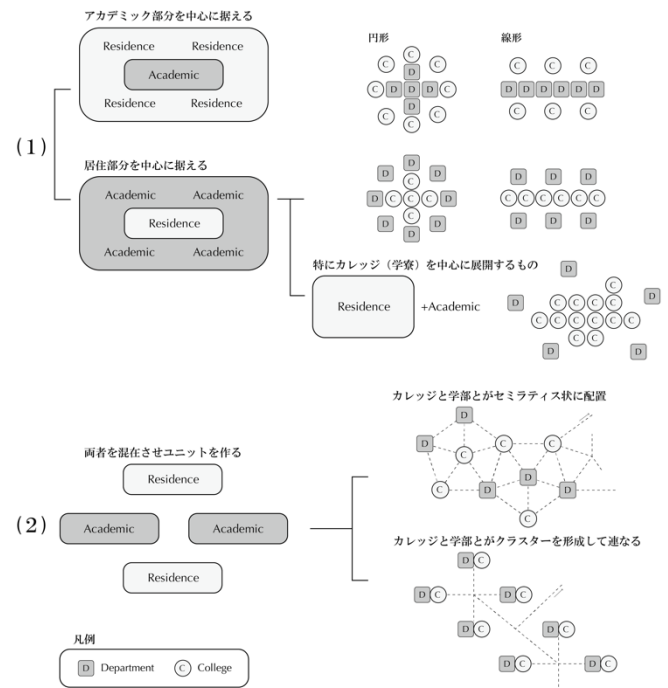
（1）

アカデミック部分を中心に据える

Residence Residence

Academic

Residence Residence

円形

線形

居住部分を中心に据える

Academic Academic

Residence

Academic Academic

特にカレッジ（学寮）を中心に展開するもの

Residence +Academic

（2）

両者を混在させユニットを作る

Residence

Academic Academic

Residence

カレッジと学部とがセミラティス状に配置

カレッジと学部とがクラスターを形成して連なる

凡例

D Department C College